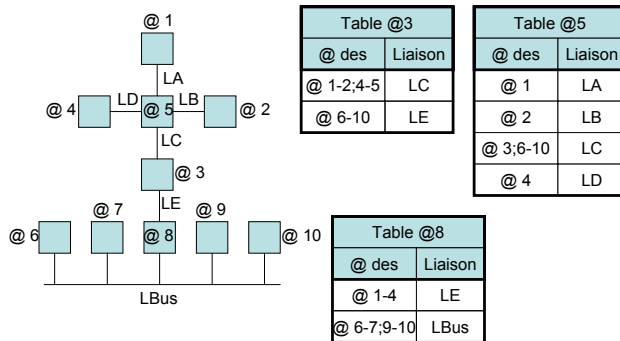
@ 1
LA
@ 4
LD
@ 5
LB
@ 2
LC
@ 3
LE
@ 7
@ 9
@ 6
@ 8
@ 10
LBus

| Table @3 | |
|---|---|
| @ des | Liaison |
| @ 1-2;4-5 | LC |
| @ 6-10 | LE |

| Table @5 | |
|---|---|
| @ des | Liaison |
| @ 1 | LA |
| @ 2 | LB |
| @ 3;6-10 | LC |
| @ 4 | LD |

| Table @8 | |
|---|---|
| @ des | Liaison |
| @ 1-4 | LE |
| @ 6-7;9-10 | LBus |